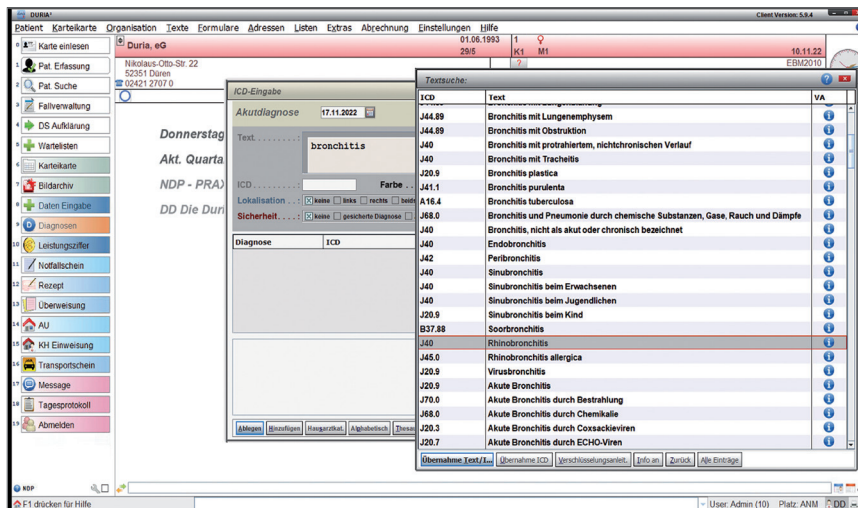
DURIA²
Client Version: 5.9.4

Patient Karteikarte Organisation Texte Formulare Adressen Listen Extras Abrechnung Einstellungen Hilfe

0 Karte einlesen
1 Pat. Erfassung
2 Pat. Suche
3 Fallverwaltung
4 DS Aufklärung
5 Wartelisten
6 Karteikarte
7 Bildarchiv
8 Daten Eingabe
9 Diagnosen
10 Leistungsziffer
11 Notfallschein
12 Rezept
13 Überweisung
14 AU
15 KH Einweisung
16 Transportschein
17 Message
18 Tagesprotokoll
19 Abmelden

Duria, eG
Nikolaus-Otto-Str. 22
52351 Düren
02421 2707 0

01.06.1993
29/5
1
K1 M1
10.11.22
EBM2010

Donnerstag
Akt. Quarta
NDP - PRAX
DD Die Duri

ICD-Eingabe
Akutdiagnose 17.11.2022
Text.......... bronchitis
ICD.......... Farbe
Lokalisation .. keine links rechts beid
Sicherheit.... keine gesicherte Diagnose
Diagnose ICD
Ablegen Hinzufügen Hausarztkat. Alphabetisch Thesau

Textsuche:
| ICD | Text | VA |
|---|---|---|
| J44.89 | Bronchitis mit Lungenemphysem | |
| J44.89 | Bronchitis mit Obstruktion | |
| J40 | Bronchitis mit protrahiertem, nichtchronischen Verlauf | |
| J40 | Bronchitis mit Tracheitis | |
| J20.9 | Bronchitis plastica | |
| J41.1 | Bronchitis purulenta | |
| A16.4 | Bronchitis tuberculosa | |
| J68.0 | Bronchitis und Pneumonie durch chemische Substanzen, Gase, Rauch und Dämpfe | |
| J40 | Bronchitis, nicht als akut oder chronisch bezeichnet | |
| J40 | Endobronchitis | |
| J42 | Peribronchitis | |
| J40 | Sinubronchitis | |
| J40 | Sinubronchitis beim Erwachsenen | |
| J40 | Sinubronchitis beim Jugendlichen | |
| J20.9 | Sinubronchitis beim Kind | |
| B37.88 | Soorbronchitis | |
| J40 | Rhinobronchitis | |
| J45.0 | Rhinobronchitis allergica | |
| J20.9 | Virusbronchitis | |
| J20.9 | Akute Bronchitis | |
| J70.0 | Akute Bronchitis durch Bestrahlung | |
| J68.0 | Akute Bronchitis durch Chemikalie | |
| J20.3 | Akute Bronchitis durch Coxsackieviren | |
| J20.7 | Akute Bronchitis durch ECHO-Viren | |

Übernahme Text/I... Übernahme ICD Verschlüsselungsanleit. Info an Zurück Alle Einträge

NDP
F1 drücken für Hilfe
User: Admin (10) Platz: ANM DD